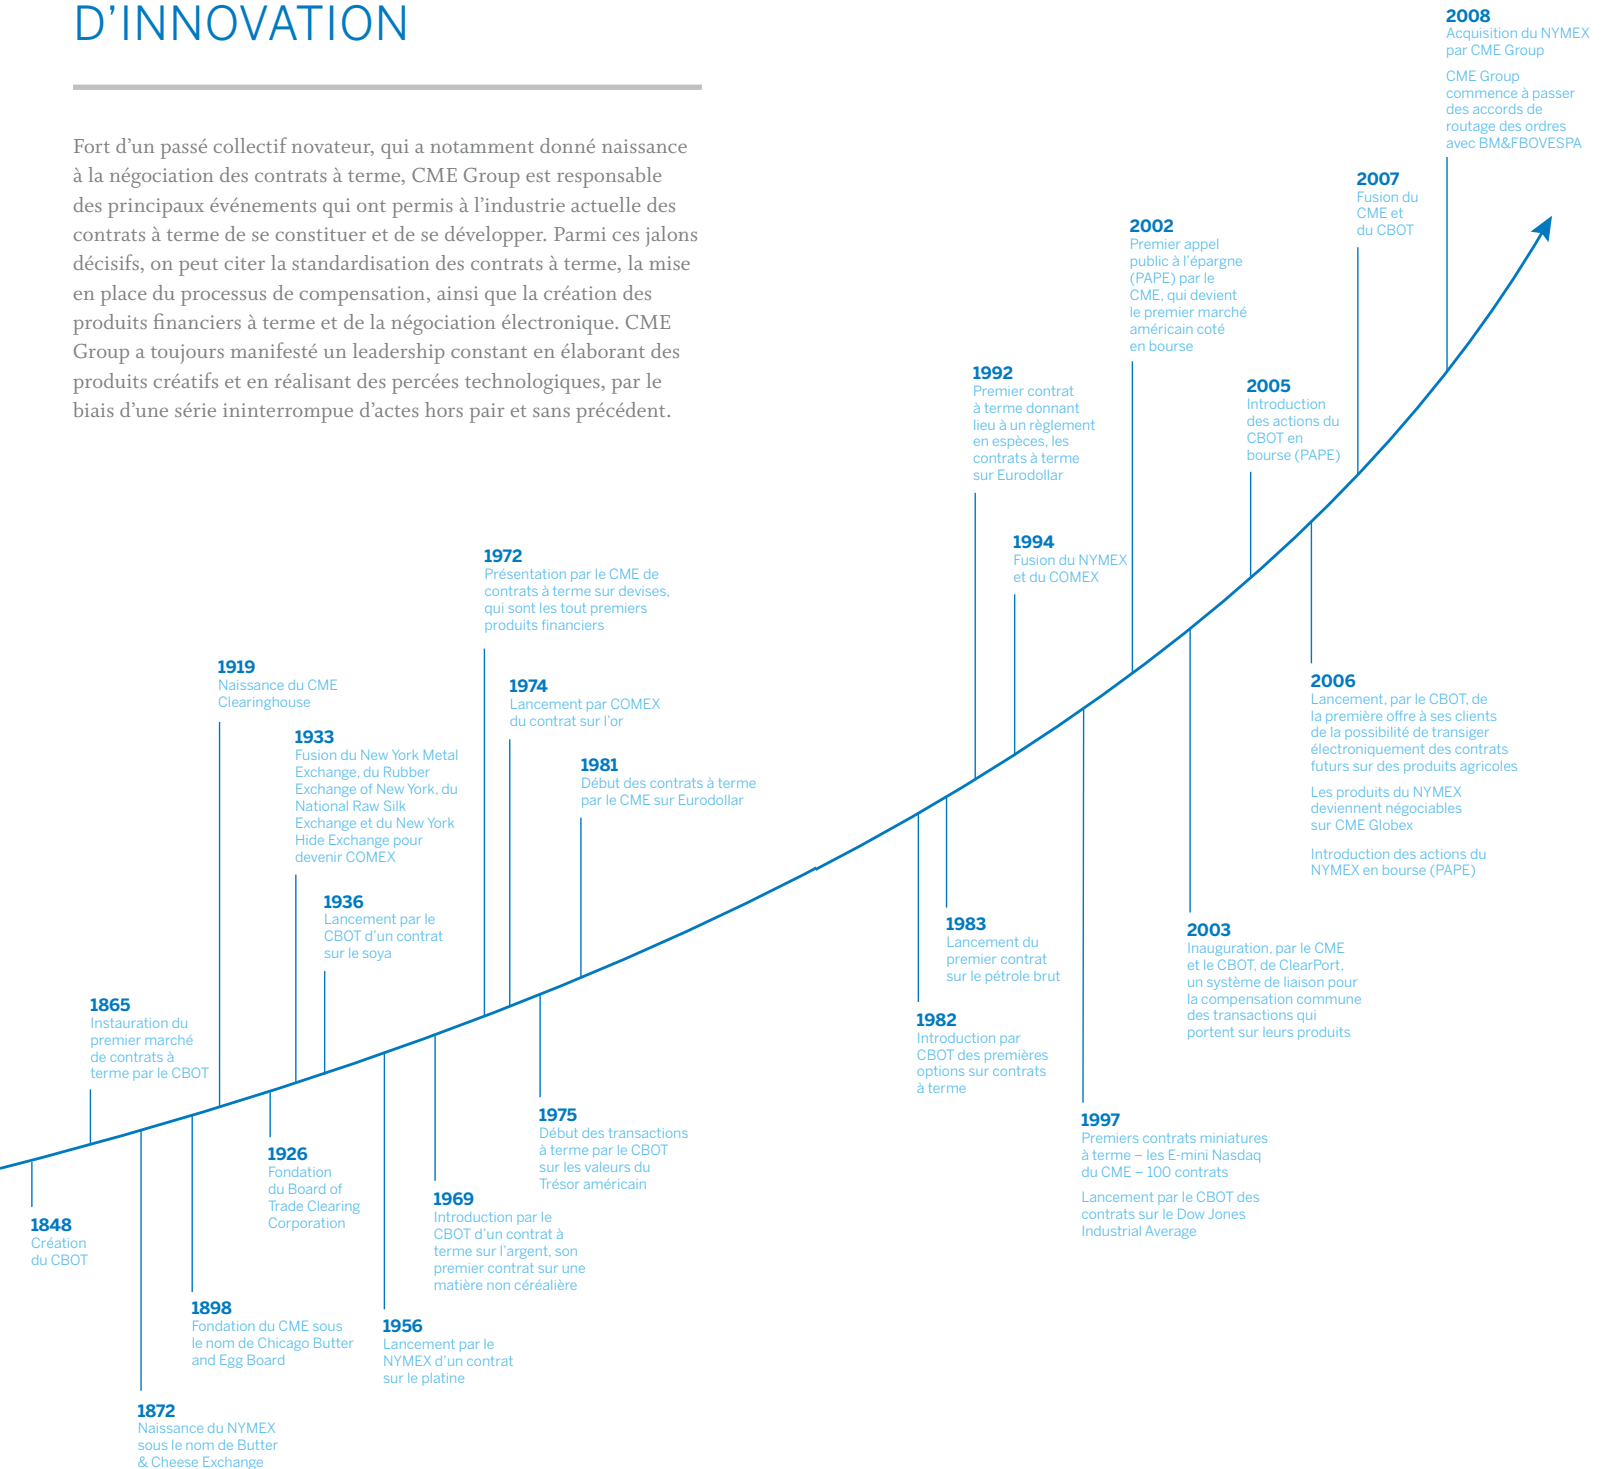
D’INNOVATION

Fort d’un passé collectif novateur, qui a notamment donné naissance à la négociation des contrats à terme, CME Group est responsable des principaux événements qui ont permis à l’industrie actuelle des contrats à terme de se constituer et de se développer. Parmi ces jalons décisifs, on peut citer la standardisation des contrats à terme, la mise en place du processus de compensation, ainsi que la création des produits financiers à terme et de la négociation électronique. CME Group a toujours manifesté un leadership constant en élaborant des produits créatifs et en réalisant des percées technologiques, par le biais d’une série ininterrompue d’actes hors pair et sans précédent.

2008
Acquisition du NYMEX par CME Group

CME Group commence à passer des accords de routage des ordres avec BM&FBOVESPA

2007
Fusion du CME et du CBOT

2002
Premier appel public à l’épargne (PAPE) par le CME, qui devient le premier marché américain coté en bourse

1992
Premier contrat à terme donnant lieu à un règlement en espèces, les contrats à terme sur Eurodollar

2005
Introduction des actions du CBOT en bourse (PAPE)

1994
Fusion du NYMEX et du COMEX

1972
Présentation par le CME de contrats à terme sur devises, qui sont les tout premiers produits financiers

1919
Naissance du CME Clearinghouse

1974
Lancement par COMEX du contrat sur l’or

1933
Fusion du New York Metal Exchange, du Rubber Exchange of New York, du National Raw Silk Exchange et du New York Hide Exchange pour devenir COMEX

1981
Début des contrats à terme par le CME sur Eurodollar

2006
Lancement, par le CBOT, de la première offre à ses clients de la possibilité de transiger électroniquement des contrats futurs sur des produits agricoles

Les produits du NYMEX deviennent négociables sur CME Globex

Introduction des actions du NYMEX en bourse (PAPE)

1936
Lancement par le CBOT d’un contrat sur le soya

1983
Lancement du premier contrat sur le pétrole brut

2003
Inauguration, par le CME et le CBOT, de ClearPort, un système de liaison pour la compensation commune des transactions qui portent sur leurs produits

1865
Instauration du premier marché de contrats à terme par le CBOT

1982
Introduction par CBOT des premières options sur contrats à terme

1975
Début des transactions à terme par le CBOT sur les valeurs du Trésor américain

1997
Premiers contrats miniatures à terme – les E-mini Nasdaq du CME – 100 contrats

Lancement par le CBOT des contrats sur le Dow Jones Industrial Average

1926
Fondation du Board of Trade Clearing Corporation

1848
Création du CBOT

1969
Introduction par le CBOT d’un contrat à terme sur l’argent, son premier contrat sur une matière non céréalière

1898
Fondation du CME sous le nom de Chicago Butter and Egg Board

1956
Lancement par le NYMEX d’un contrat sur le platine

1872
Naissance du NYMEX sous le nom de Butter & Cheese Exchange